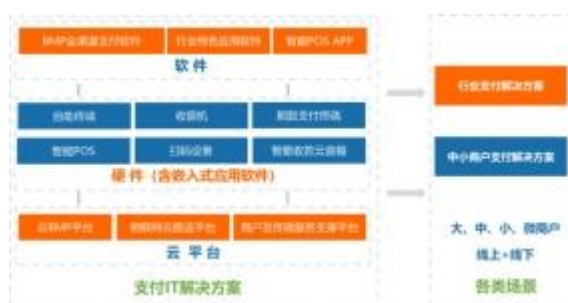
BMP全渠道支付软件
行业特色应用软件
智能POS APP
软件

自助终端
收银机
刷脸支付终端
智能POS
扫码设备
智能收款云音箱
硬件（含嵌入式应用软件）

云BMP平台
智能终端管理平台
商户及终端服务支撑平台
云平台

支付IT解决方案

行业支付解决方案

中小商户支付解决方案

大、中、小、微商户
线上+线下

各类场景